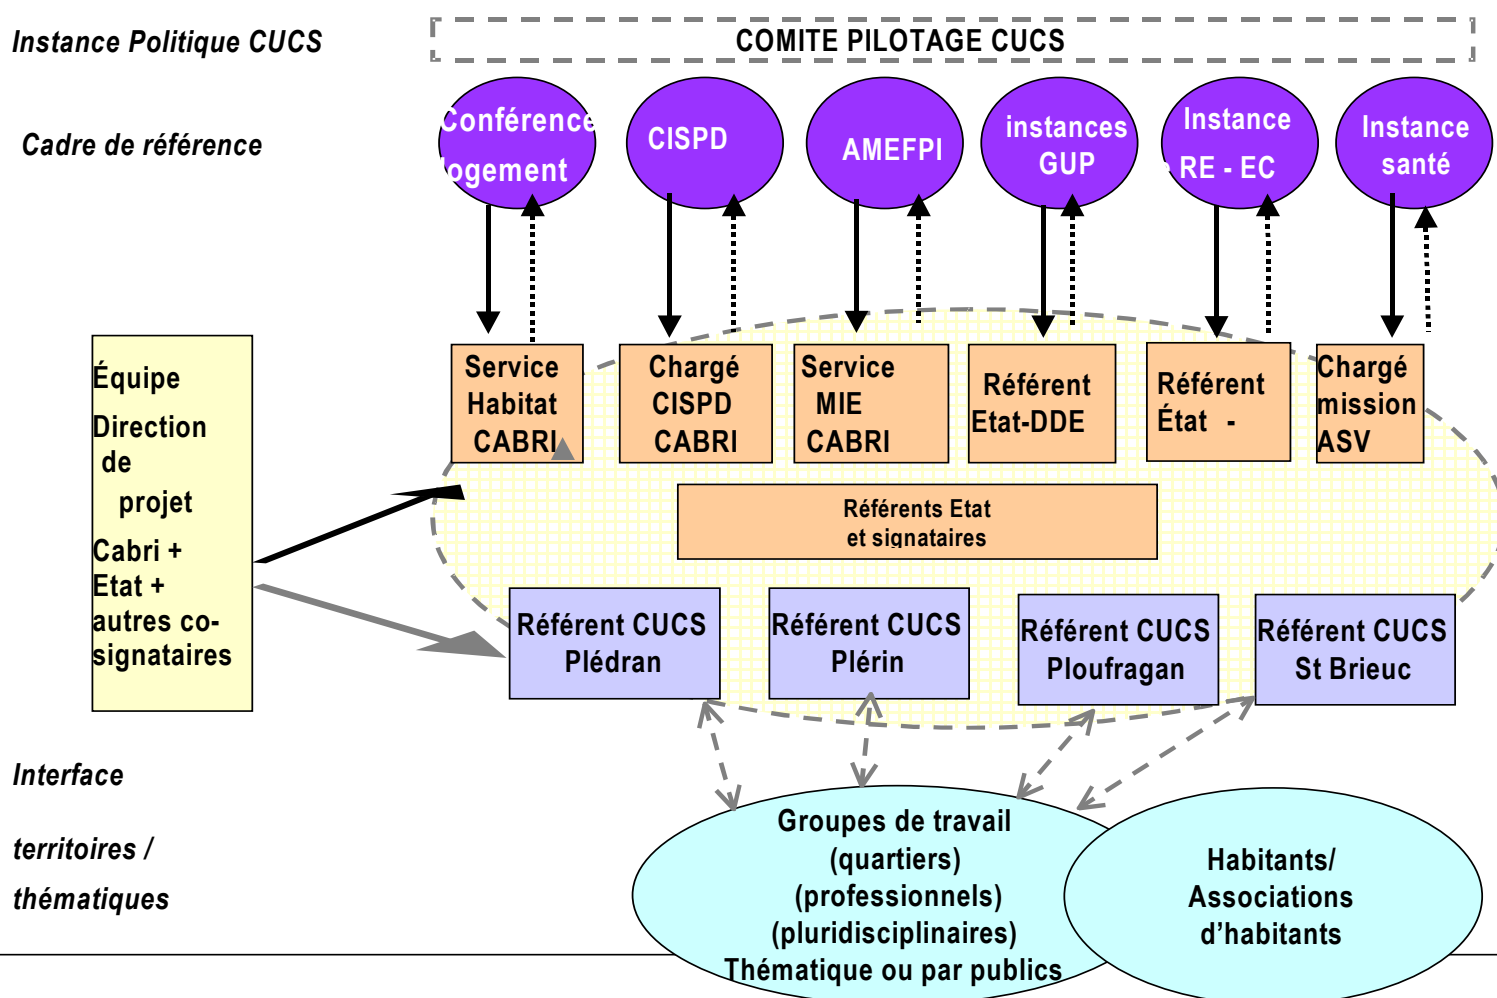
Instance Politique CUCS

COMITE PILOTAGE CUCS

Cadre de référence

Conférence logement

CISPD

AMEFPI

instances GUP

Instance RE - EC

Instance santé

Équipe Direction de projet Cabri + Etat + autres co-signataires

Service Habitat CABRI

Chargé CISPD CABRI

Service MIE CABRI

Référent Etat-DDE

Référent État -

Chargé mission ASV

Référents Etat et signataires

Référent CUCS Plédran

Référent CUCS Plérin

Référent CUCS Ploufragan

Référent CUCS St Brieuc

Interface

territoires / thématiques

Groupes de travail (quartiers) (professionnels) (pluridisciplinaires) Thématique ou par publics

Habitants/ Associations d'habitants